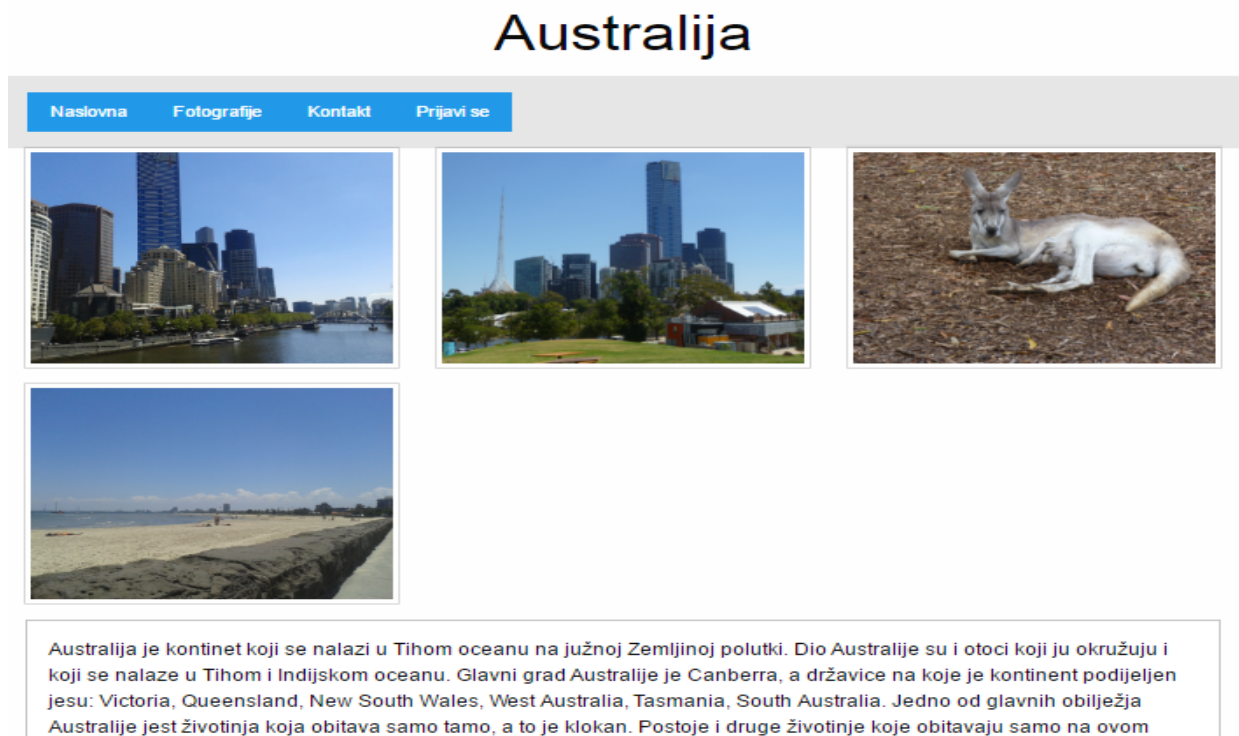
Australija

Naslovna Fotografije Kontakt Prijavi se

Australija je kontinet koji se nalazi u Tihom oceanu na južnoj Zemljinoj polutki. Dio Australije su i otoci koji ju okružuju i koji se nalaze u Tihom i Indijskom oceanu. Glavni grad Australije je Canberra, a državice na koje je kontinent podijeljen jesu: Victoria, Queensland, New South Wales, West Australia, Tasmania, South Australia. Jedno od glavnih obilježja Australije jest životinja koja obitava samo tamo, a to je klokan. Postoje i druge životinje koje obitavaju samo na ovom